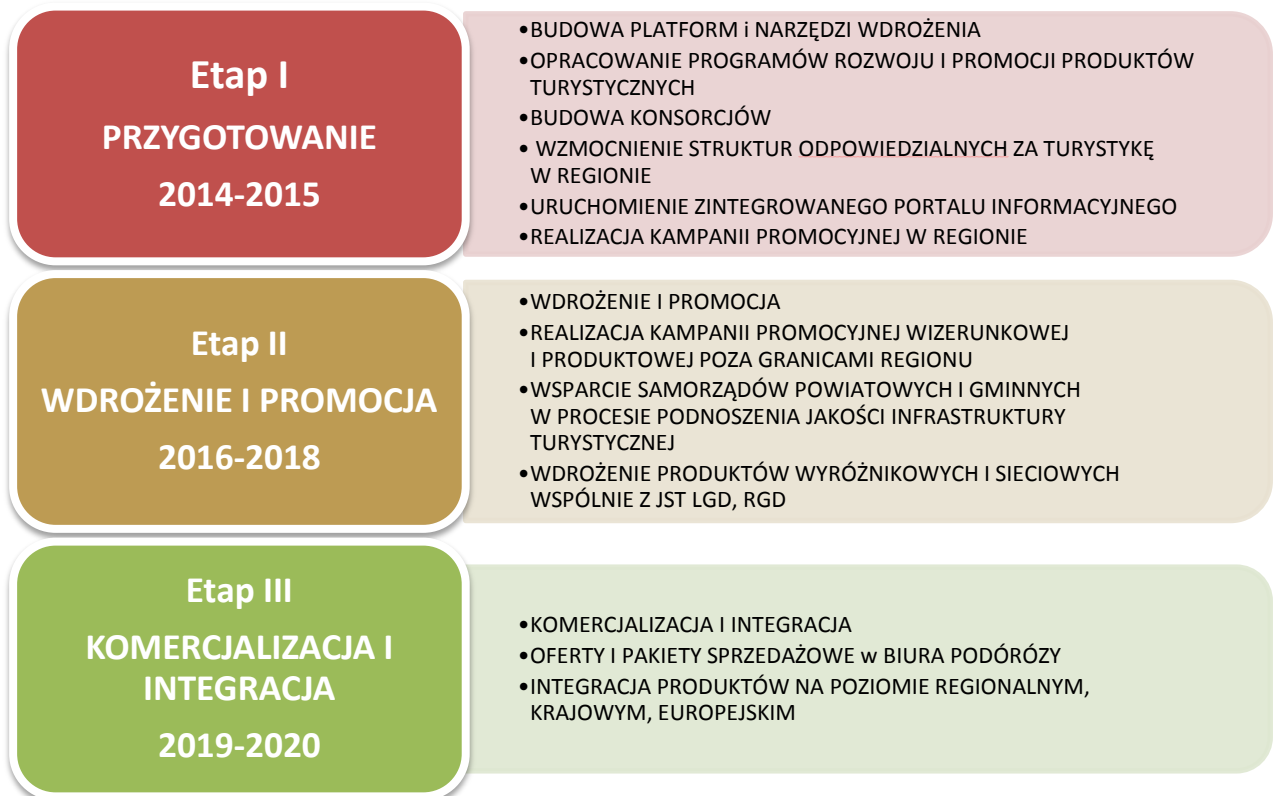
Etap I

PRZYGOTOWANIE

2014-2015

•BUDOWA PLATFORM i NARZĘDZI WDROŻENIA
•OPRACOWANIE PROGRAMÓW ROZWOJU I PROMOCJI PRODUKTÓW TURYSTYCZNYCH
•BUDOWA KONSORCJÓW
• WZMOCNIENIE STRUKTUR ODPOWIEDZIALNYCH ZA TURYSTYKĘ W REGIONIE
•URUCHOMIENIE ZINTEGROWANEGO PORTALU INFORMACYJNEGO
•REALIZACJA KAMPANII PROMOCYJNEJ W REGIONIE

Etap II

WDROŻENIE I PROMOCJA

2016-2018

•WDROŻENIE I PROMOCJA
•REALIZACJA KAMPANII PROMOCYJNEJ WIZERUNKOWEJ I PRODUKTOWEJ POZA GRANICAMI REGIONU
•WSPARCIE SAMORZĄDÓW POWIATOWYCH I GMINNYCH W PROCESIE PODNOSZENIA JAKOŚCI INFRASTRUKTURY TURYSTYCZNEJ
•WDROŻENIE PRODUKTÓW WYRÓŻNIKOWYCH I SIECIOWYCH WSPÓLNIE Z JST LGD, RGD

Etap III

KOMERCJALIZACJA I INTEGRACJA

2019-2020

•KOMERCJALIZACJA I INTEGRACJA
•OFERTY I PAKIETY SPRZEDAŻOWE w BIURA PODÓRÓZY
•INTEGRACJA PRODUKTÓW NA POZIOMIE REGIONALNYM, KRAJOWYM, EUROPEJSKIM